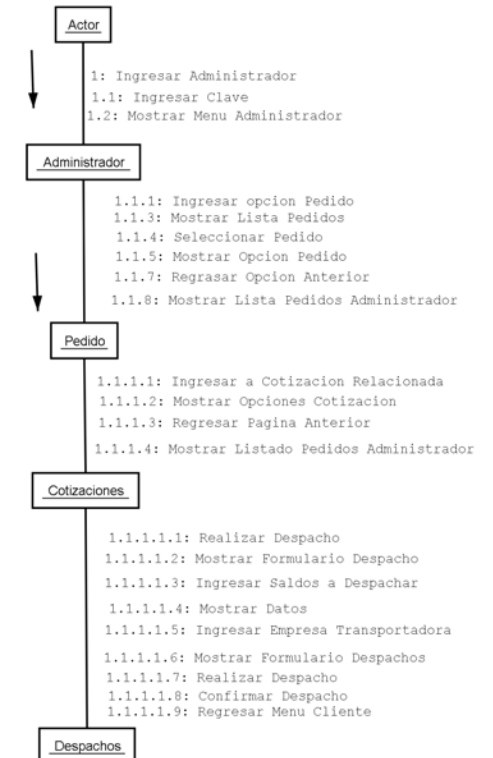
Actor

1: Ingresar Administrador
1.1: Ingresar Clave
1.2: Mostrar Menu Administrador

Administrador

1.1.1: Ingresar opcion Pedido
1.1.3: Mostrar Lista Pedidos
1.1.4: Seleccionar Pedido
1.1.5: Mostrar Opcion Pedido
1.1.7: Regrasar Opcion Anterior
1.1.8: Mostrar Lista Pedidos Administrador

Pedido

1.1.1.1: Ingresar a Cotizacion Relacionada
1.1.1.2: Mostrar Opciones Cotizacion
1.1.1.3: Regresar Pagina Anterior
1.1.1.4: Mostrar Listado Pedidos Administrador

Cotizaciones

1.1.1.1.1: Realizar Despacho
1.1.1.1.2: Mostrar Formulario Despacho
1.1.1.1.3: Ingresar Saldos a Despachar
1.1.1.1.4: Mostrar Datos
1.1.1.1.5: Ingresar Empresa Transportadora
1.1.1.1.6: Mostrar Formulario Despachos
1.1.1.1.7: Realizar Despacho
1.1.1.1.8: Confirmar Despacho
1.1.1.1.9: Regresar Menu Cliente

Despachos